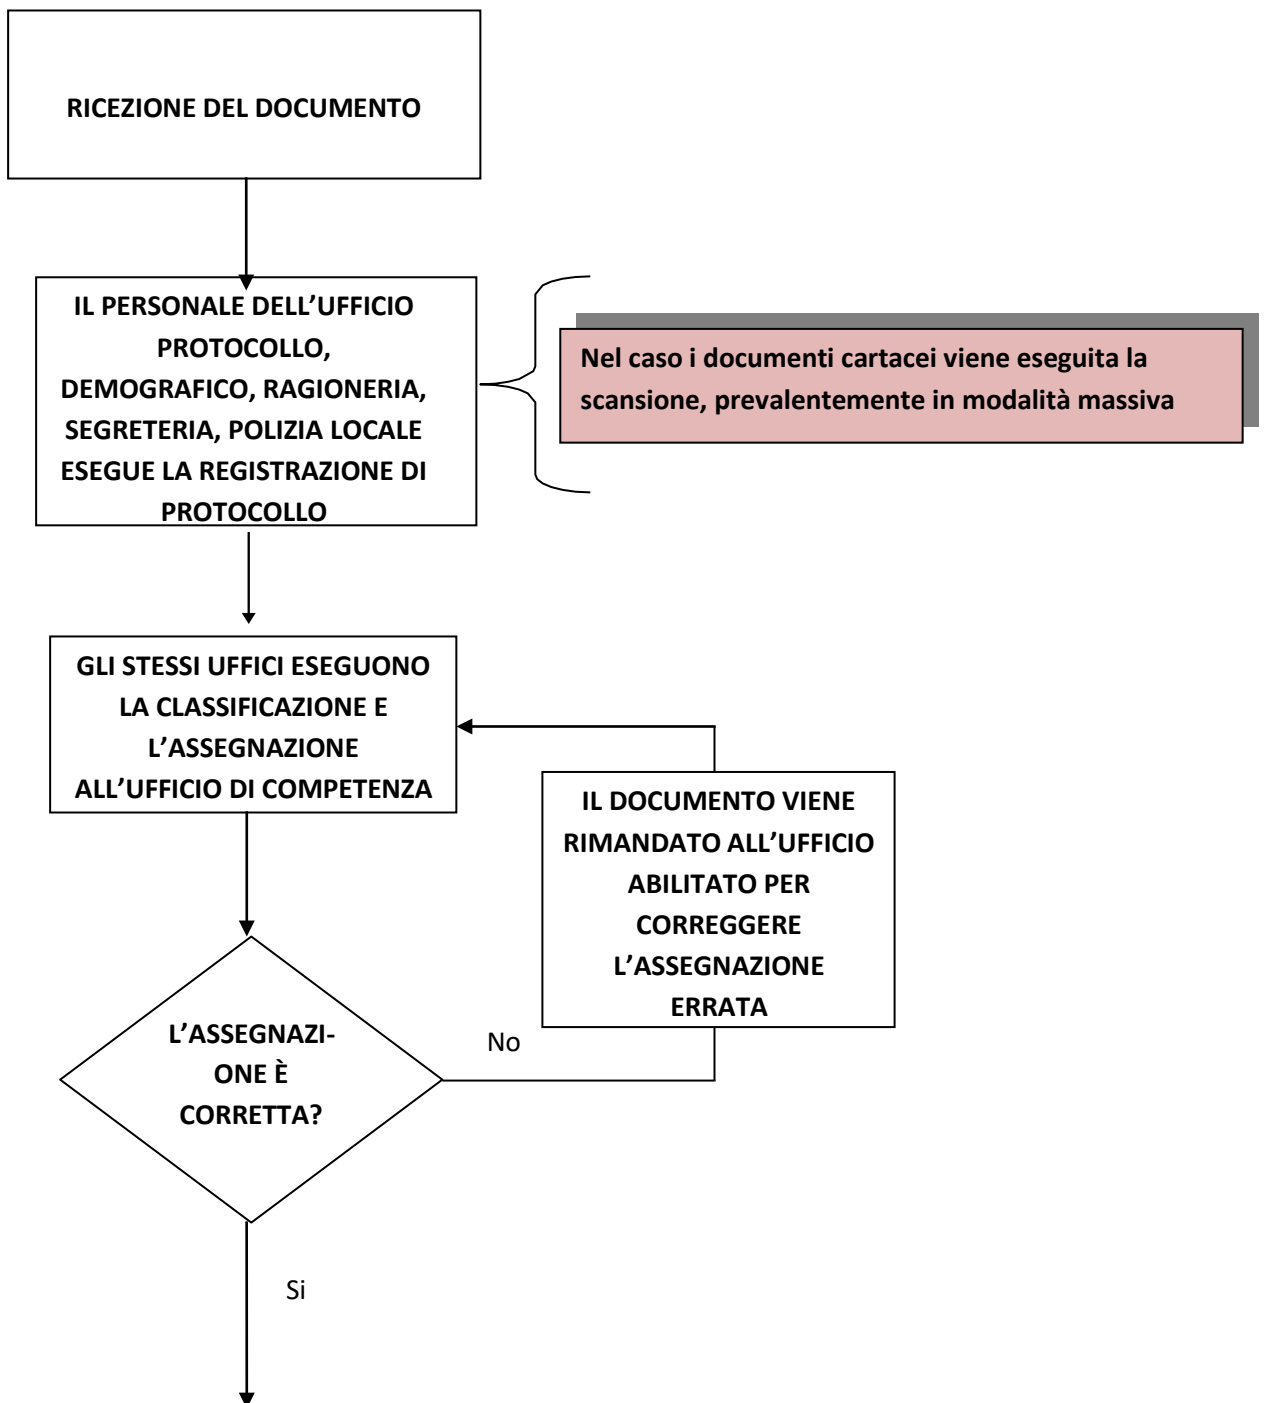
RICEZIONE DEL DOCUMENTO

IL PERSONALE DELL'UFFICIO PROTOCOLLO, DEMOGRAFICO, RAGIONERIA, SEGRETERIA, POLIZIA LOCALE ESEGUE LA REGISTRAZIONE DI PROTOCOLLO

Nel caso i documenti cartacei viene eseguita la scansione, prevalentemente in modalità massiva

GLI STESSI UFFICI ESEGUONO LA CLASSIFICAZIONE E L'ASSEGNAZIONE ALL'UFFICIO DI COMPETENZA

IL DOCUMENTO VIENE RIMANDATO ALL'UFFICIO ABILITATO PER CORREGGERE L'ASSEGNAZIONE ERRATA

L'ASSEGNAZIONE È CORRETTA?

No

Si